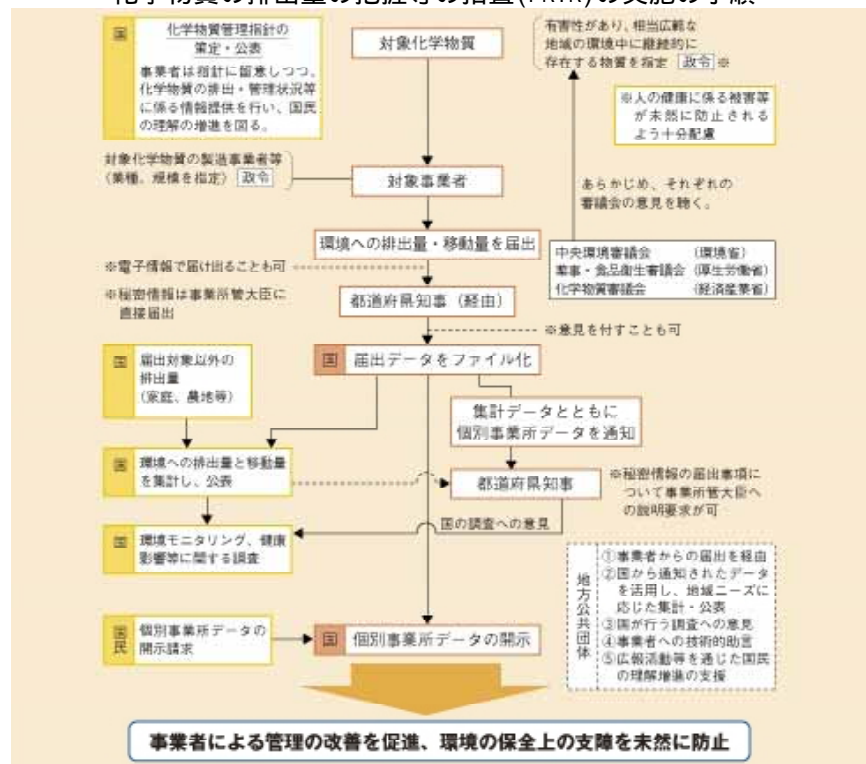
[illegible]化学物質の排出量の把握等の措置(PRTR)の実施の手順

国 化学物質管理指針の策定・公表

事業者は指針に留意しつつ、化学物質の排出・管理状況等に係る情報提供を行い、国民の理解の増進を図る。

対象化学物質

有害性があり、相当広範な地域の環境中に継続的に存在する物質を指定 政令 ※

※人の健康に係る被害等が未然に防止されるよう十分配慮

対象化学物質の製造事業者等（業種、規模を指定） 政令

対象事業者

あらかじめ、それぞれの審議会の意見を聴く。

環境への排出量・移動量を届出

| 中央環境審議会 | （環境省） |
|---|---|
| 薬事・食品衛生審議会 | （厚生労働省） |
| 化学物質審議会 | （経済産業省） |

※電子情報で届け出ることも可

※秘密情報は事業所管大臣に直接届出

都道府県知事（経由）

※意見を付すことも可

国 届出データをファイル化

国 届出対象以外の排出量（家庭、農地等）

集計データとともに個別事業所データを通知

国 環境への排出量と移動量を集計し、公表

都道府県知事

※秘密情報の届出事項について事業所管大臣への説明要求が可

国の調査への意見

国 環境モニタリング、健康影響等に関する調査

地方公共団体
①事業者からの届出を経由
②国から通知されたデータを活用し、地域ニーズに応じた集計・公表
③国が行う調査への意見
④事業者への技術的助言
⑤広報活動等を通じた国民の理解増進の支援

国民 個別事業所データの開示請求

国 個別事業所データの開示

事業者による管理の改善を促進、環境の保全上の支障を未然に防止